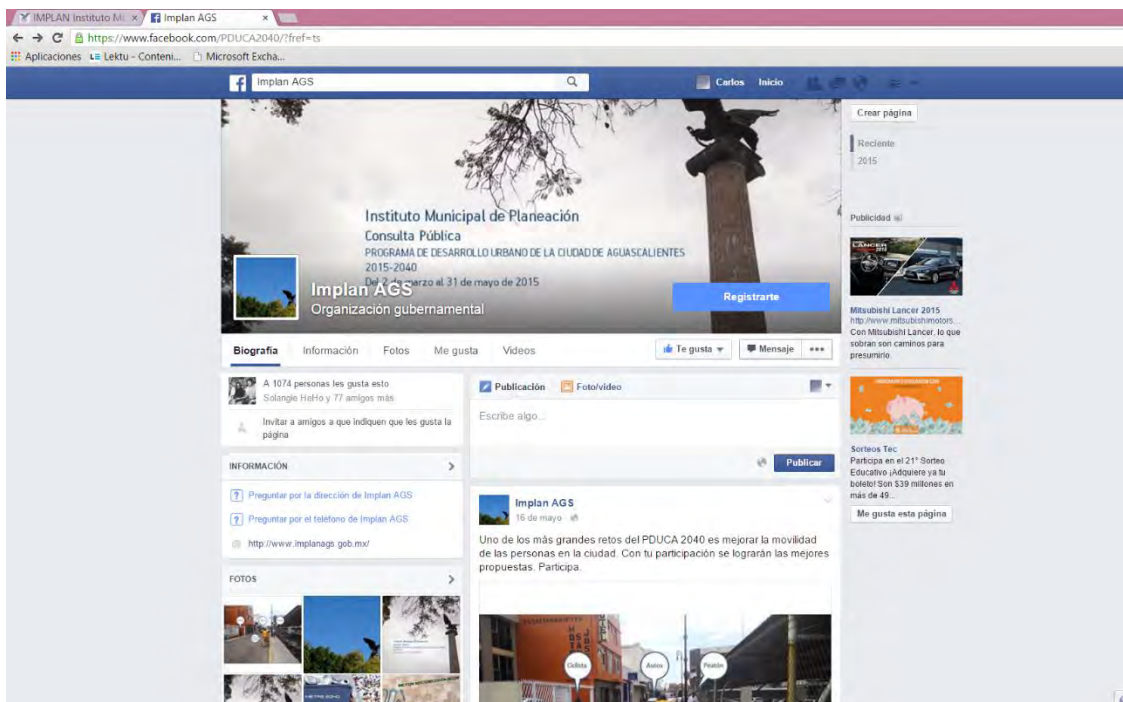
IMPLAN Instituto M... × Implan AGS ×

https://www.facebook.com/PDUCA2040/?fref=ts

Aplicaciones Lektu - Conteni... Microsoft Excha...

Implan AGS

Carlos Inicio

Crear página

Reciente
2015

Instituto Municipal de Planeación
Consulta Pública
PROGRAMA DE DESARROLLO URBANO DE LA CIUDAD DE AGUASCALIENTES
2015-2040
Del 2 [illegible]arzo al 31 de mayo de 2015

Implan AGS
Organización gubernamental

Registrarte

Publicidad

Mitsubishi Lancer 2015
http://www.mitsubishimotors...
Con Mitsubishi Lancer, lo que sobran son caminos para presumirlo.

Biografía Información Fotos Me gusta Videos

Te gusta Mensaje •••

A 1074 personas les gusta esto
Solangie HeHo y 77 amigos más

Invitar a amigos a que indiquen que les gusta la página

INFORMACIÓN

Preguntar por la dirección de Implan AGS
Preguntar por el teléfono de Implan AGS
http://www.implanags.gob.mx/

FOTOS

Publicación Foto/video

Escribe algo...

Publicar

Implan AGS
16 de mayo

Uno de los más grandes retos del PDUCA 2040 es mejorar la movilidad de las personas en la ciudad. Con tu participación se lograrán las mejores propuestas. Participa.

Ciclista Autos Peatón

Sorteos Tec
Participa en el 21° Sorteo Educativo ¡Adquiere ya tu boleto! Son $39 millones en más de 49...

Me gusta esta página